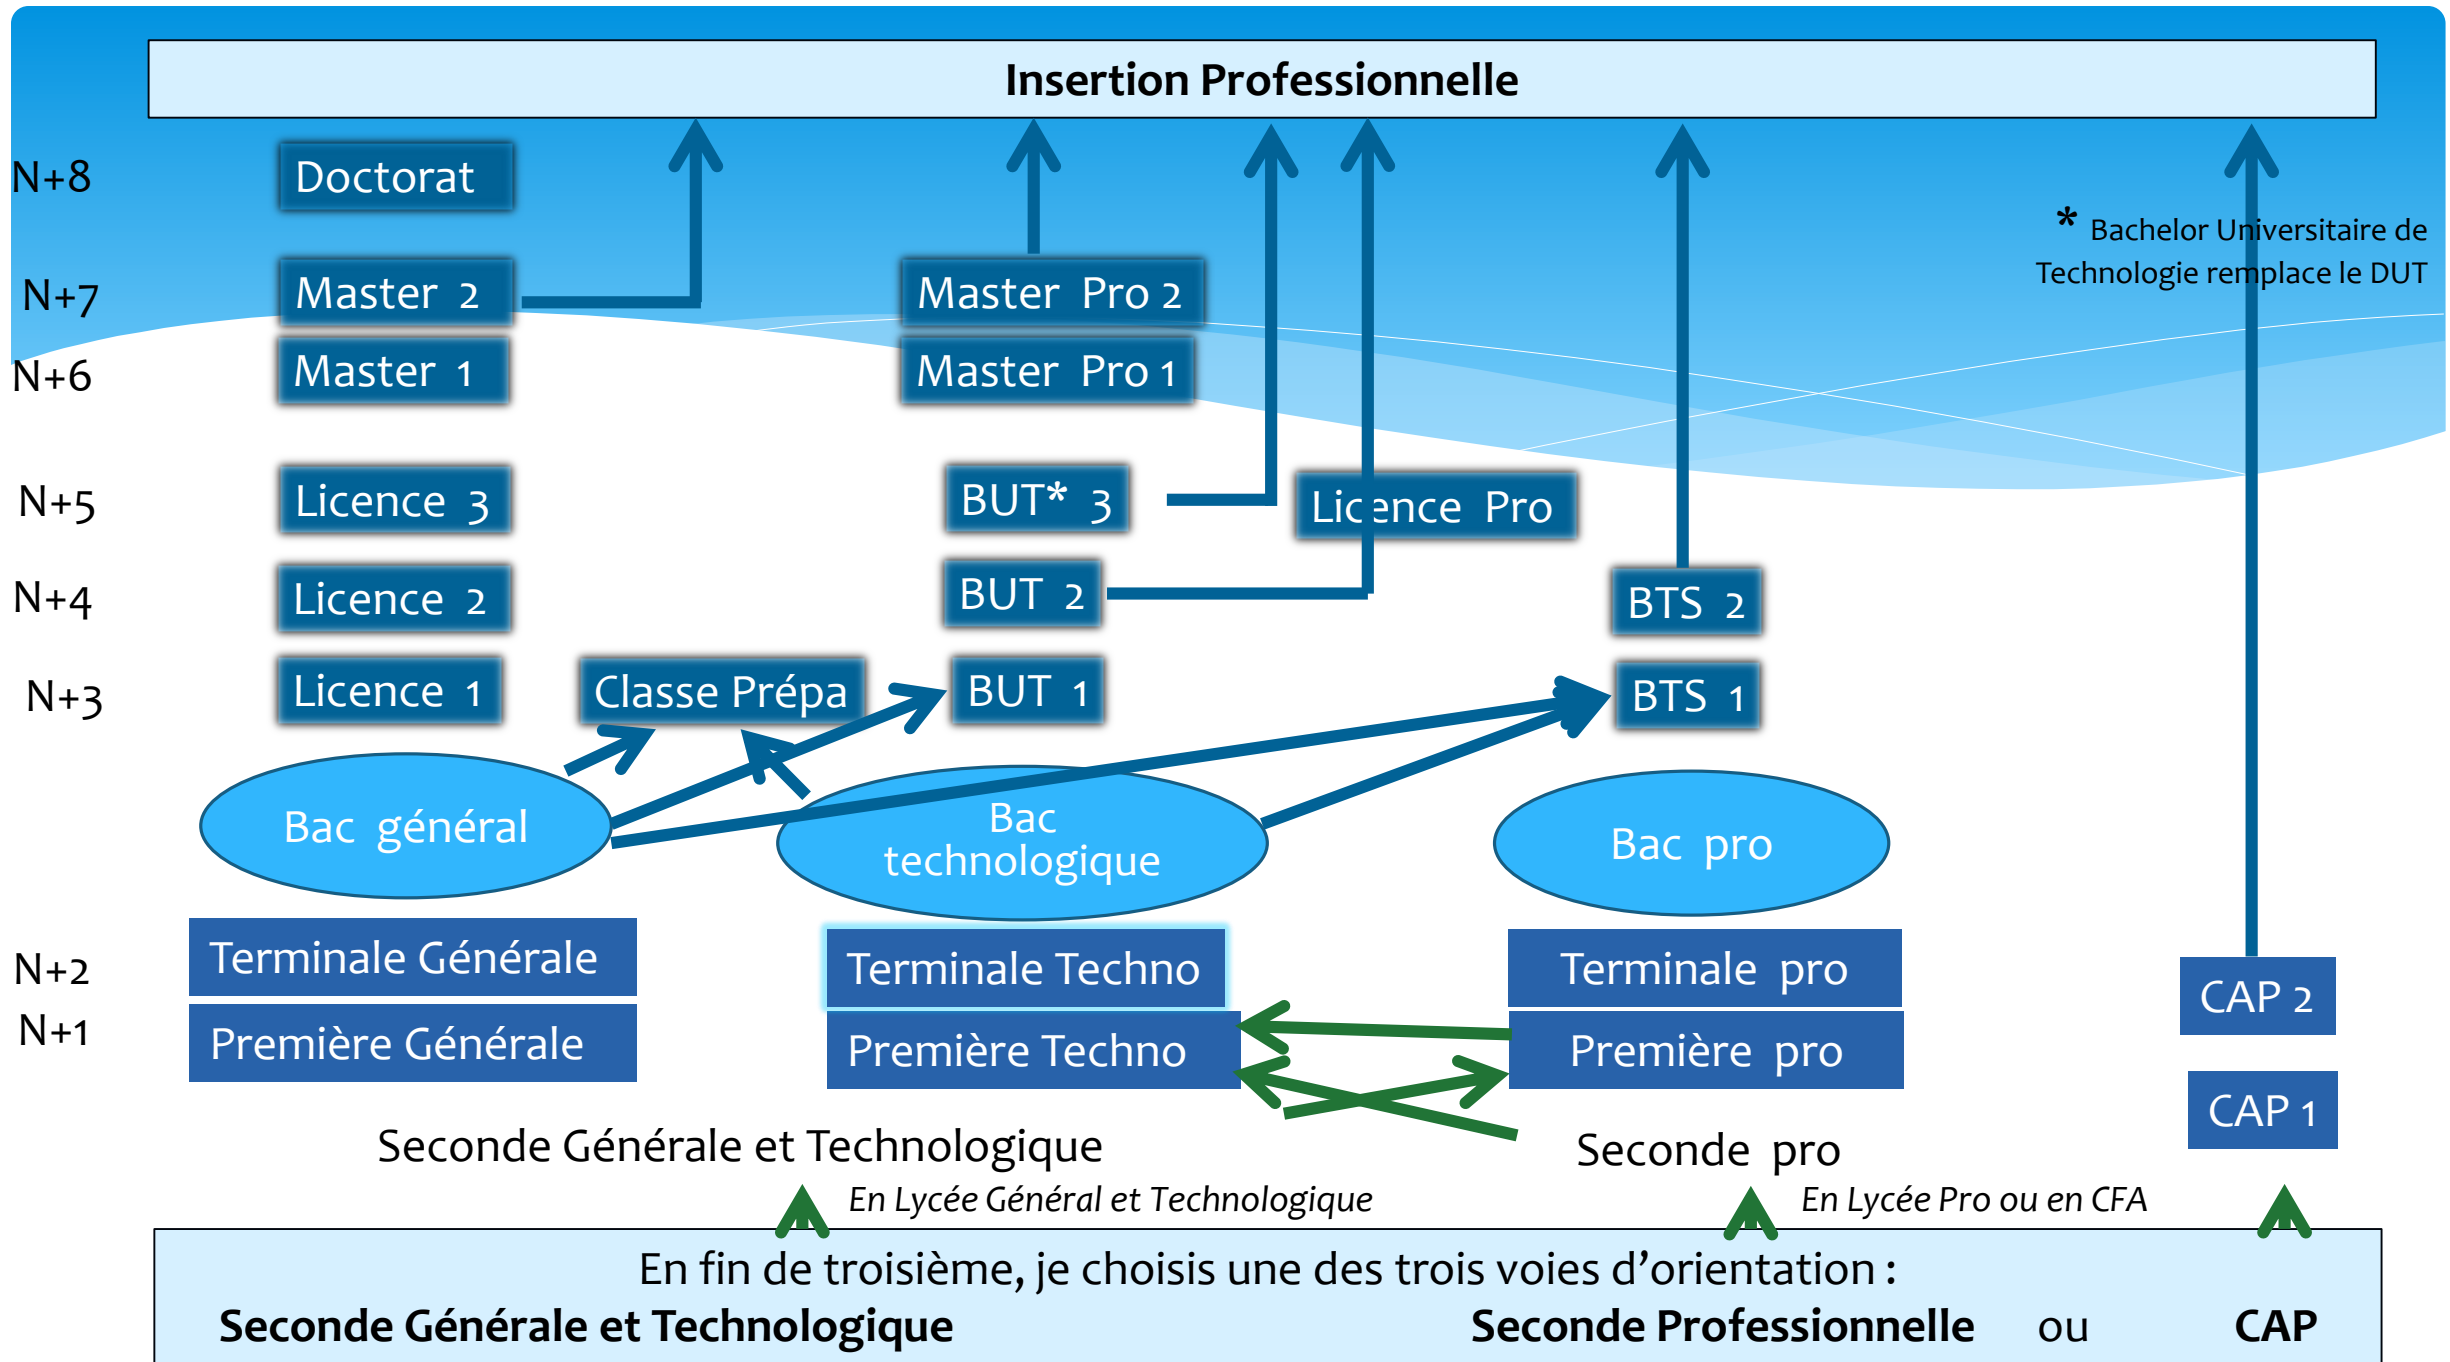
Insertion Professionnelle

N+8
Doctorat

N+7
Master 2
Master Pro 2

* Bachelor Universitaire de Technologie remplace le DUT

N+6
Master 1
Master Pro 1

N+5
Licence 3
BUT* 3
Licence Pro

N+4
Licence 2
BUT 2
BTS 2

N+3
Licence 1
Classe Prépa
BUT 1
BTS 1

Bac général
Bac technologique
Bac pro

N+2
Terminale Générale
Terminale Techno
Terminale pro
CAP 2

N+1
Première Générale
Première Techno
Première pro
CAP 1

Seconde Générale et Technologique
Seconde pro

En Lycée Général et Technologique
En Lycée Pro ou en CFA

En fin de troisième, je choisis une des trois voies d'orientation :
Seconde Générale et Technologique Seconde Professionnelle ou CAP